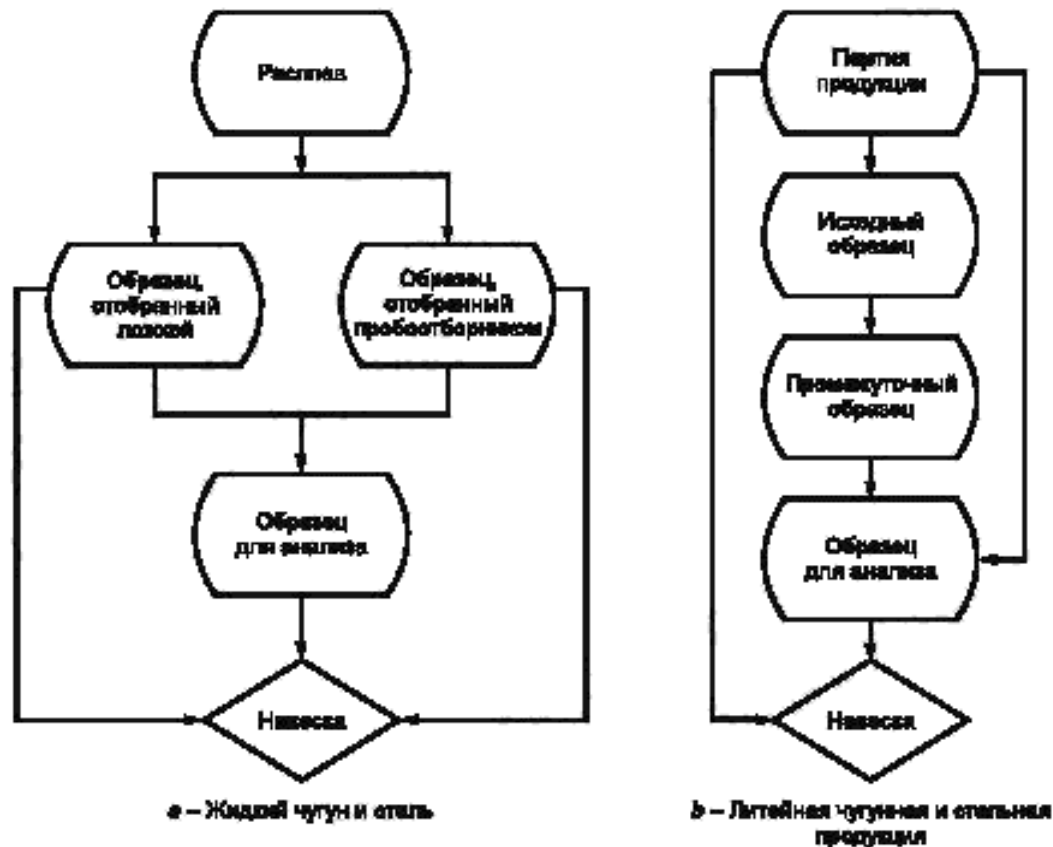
Расплав

Образец отобранный ложкой

Образец отобранный пробоотборником

Образец для анализа

Навеска

а – Жидкий чугун и сталь

Партия продукции

Исходный образец

Промежуточный образец

Образец для анализа

Навеска

b – Литейная чугунная и стальная продукция